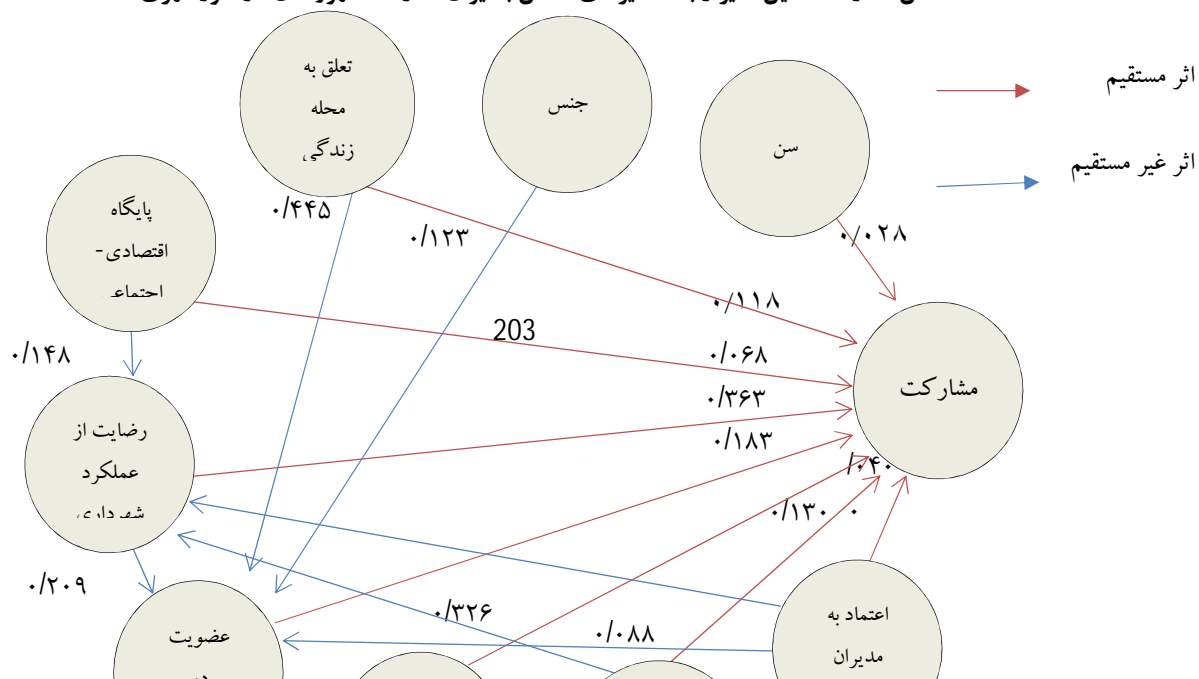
تعلق به محله زندگی

جنس

سن

اثر مستقیم

اثر غیر مستقیم

پایگاه اقتصادی-اجتماعی

۰/۴۴۵

۰/۱۲۳

۰/۰۲۸

۰/۱۱۸

203

۰/۱۴۸

۰/۰۶۸

مشارکت

۰/۳۶۳

رضایت از عملکرد شهرداری

۰/۱۸۳

۰/۴۰

۰/۱۳۰

۰

۰/۲۰۹

۰/۳۲۶

۰/۰۸۸

اعتماد به مدیران

عضویت